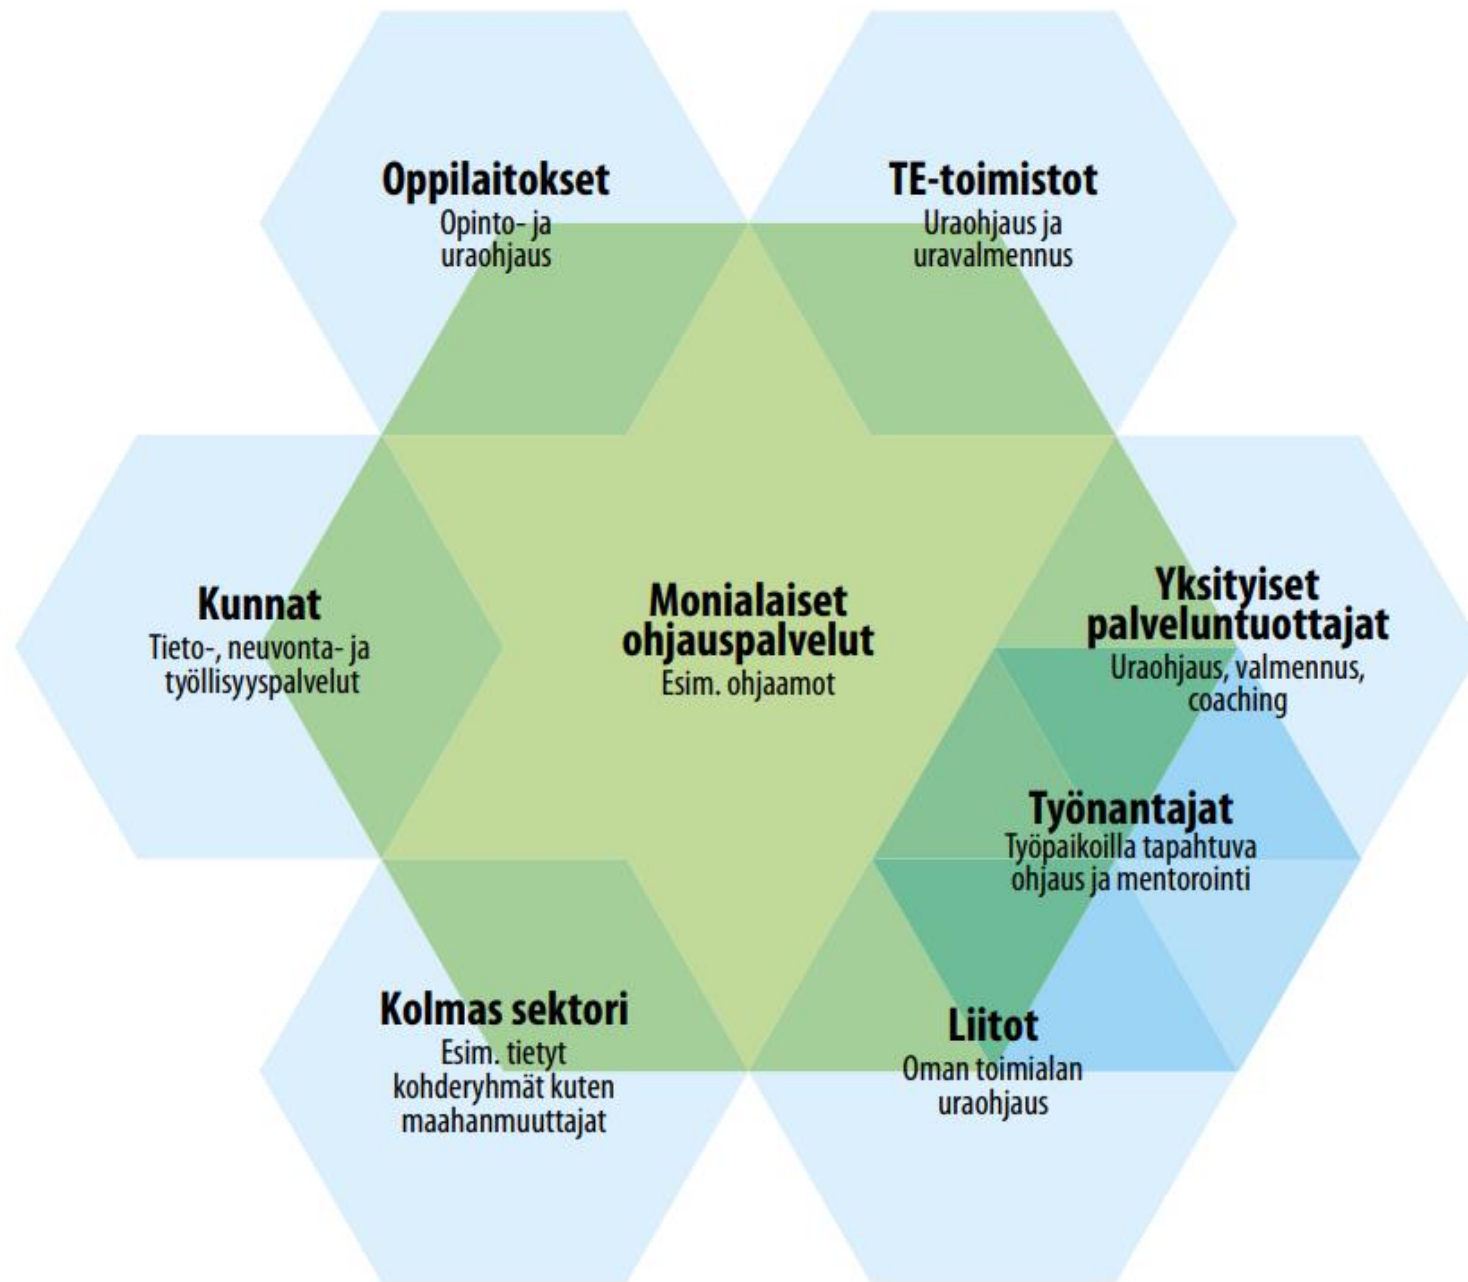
Oppilaitokset
Opinto- ja uraohjaus

TE-toimistot
Uraohjaus ja uravalmennus

Kunnat
Tieto-, neuvonta- ja työllisyyspalvelut

Monialaiset ohjauspalvelut
Esim. ohjaamot

Yksityiset palveluntuottajat
Uraohjaus, valmennus, coaching

Työnantajat
Työpaikoilla tapahtuva ohjaus ja mentorointi

Kolmas sektori
Esim. tietyt kohderyhmät kuten maahanmuuttajat

Liitot
Oman toimialan uraohjaus